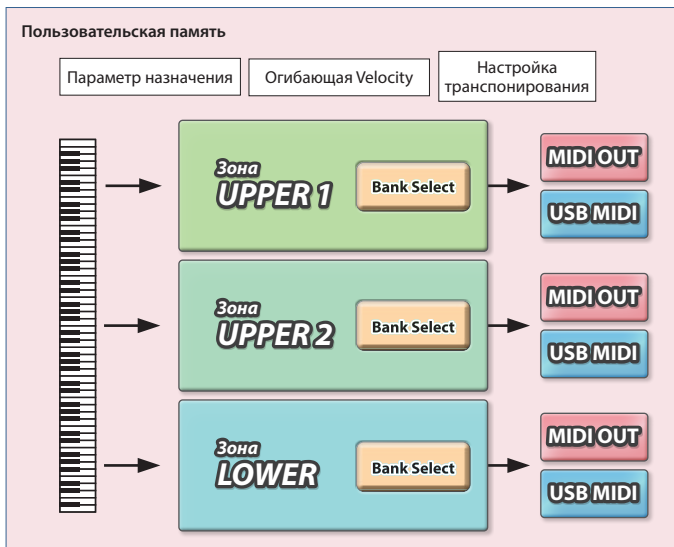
Пользовательская память

Параметр назначения

Огибающая Velocity

Настройка транспонирования

Зона UPPER 1

Bank Select

MIDI OUT

USB MIDI

Зона UPPER 2

Bank Select

MIDI OUT

USB MIDI

Зона LOWER

Bank Select

MIDI OUT

USB MIDI